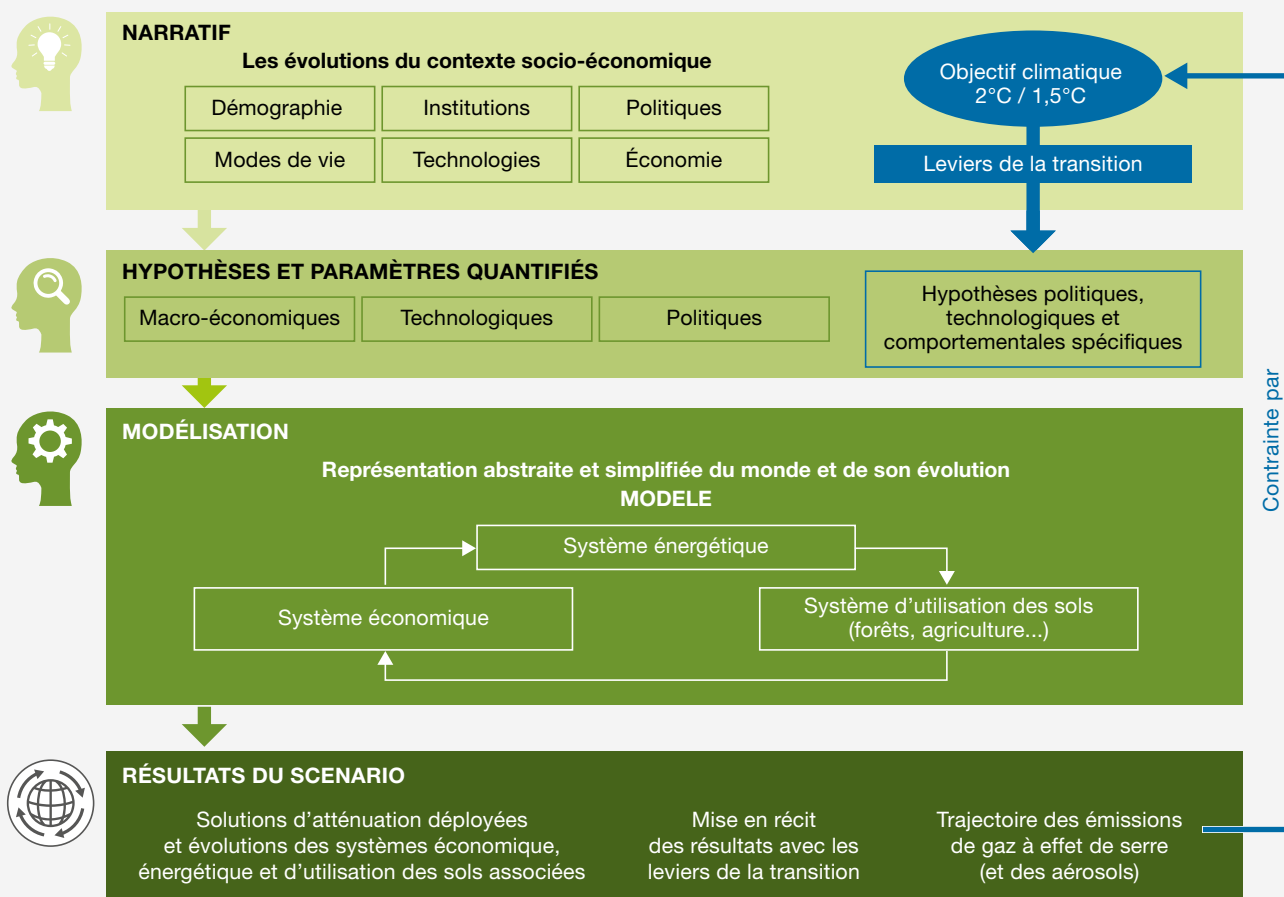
NARRATIF

Les évolutions du contexte socio-économique

| Démographie | Institutions | Politiques |
|---|---|---|
| Modes de vie | Technologies | Économie |

Objectif climatique 2°C / 1,5°C

Leviers de la transition

HYPOTHÈSES ET PARAMÈTRES QUANTIFIÉS

| Macro-économiques | Technologiques | Politiques |
|---|---|---|

Hypothèses politiques, technologiques et comportementales spécifiques

Contrainte par

MODÉLISATION

Représentation abstraite et simplifiée du monde et de son évolution
MODELE

Système énergétique

Système économique

Système d'utilisation des sols (forêts, agriculture...)

RÉSULTATS DU SCENARIO

Solutions d'atténuation déployées et évolutions des systèmes économique, énergétique et d'utilisation des sols associées

Mise en récit des résultats avec les leviers de la transition

Trajectoire des émissions de gaz à effet de serre (et des aérosols)